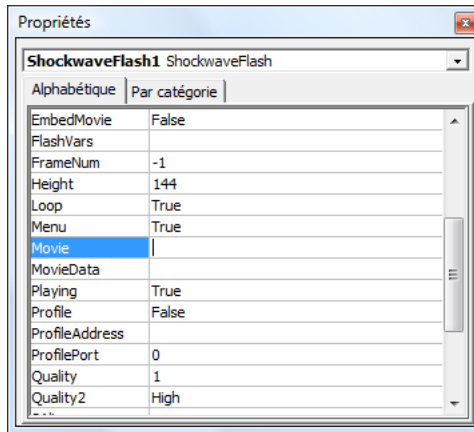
Propriétés

ShockwaveFlash1 ShockwaveFlash

Alphabétique | Par catégorie

| | |
|---|---|
| EmbedMovie | False |
| FlashVars | |
| FrameNum | -1 |
| Height | 144 |
| Loop | True |
| Menu | True |
| Movie | |
| MovieData | |
| Playing | True |
| Profile | False |
| ProfileAddress | |
| ProfilePort | 0 |
| Quality | 1 |
| Quality2 | High |